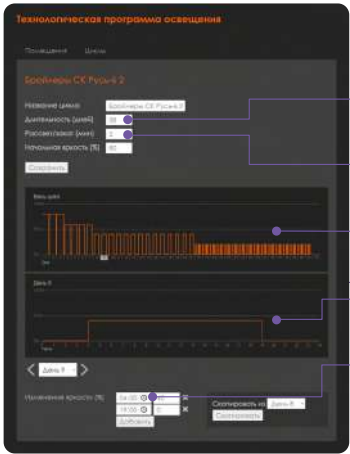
Технологическая программа освещения

Помещения Циклы

Бройлеры СК Русь 6 2

Название цикла Бройлеры СК Русь 6 2

Длительность (дней) 35

Рассвет/закат (мин) 2

Начальная яркость (%) 80

Сохранить

Весь цикл

День 9

День 9

Изменения яркости (%)

Скопировать из День 8

Скопировать

Добавить